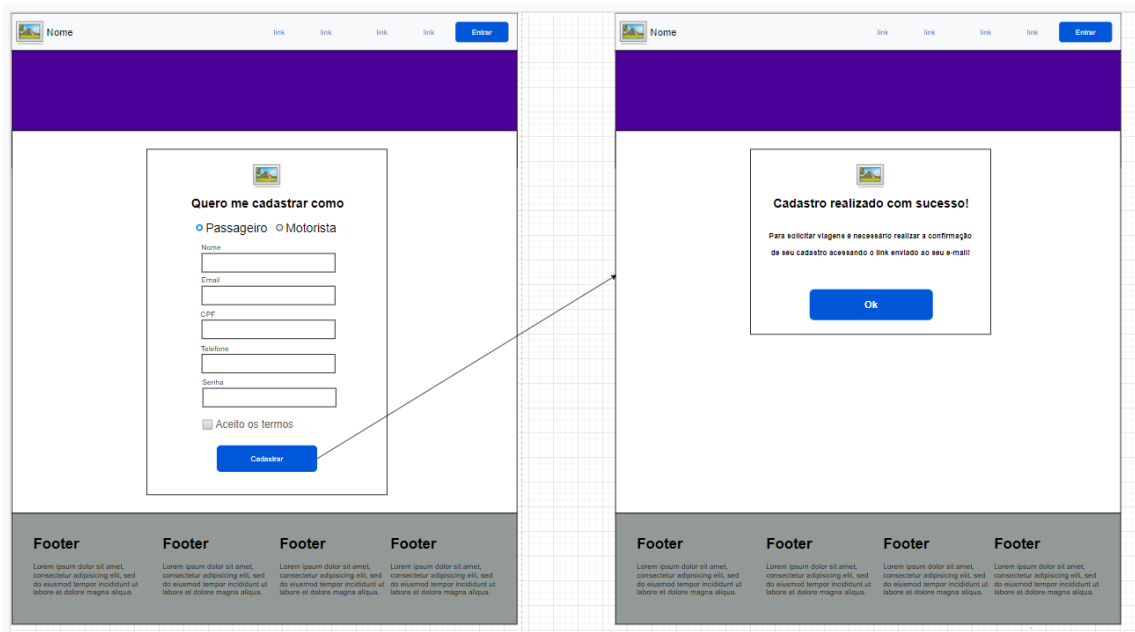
Nome link link link link Entrar

Quero me cadastrar como

Passageiro Motorista

Nome

Email

CPF

Telefone

Senha

Aceito os termos

Cadastrar

Footer
Lorem ipsum dolor sit amet, consectetur adipisicing elit, sed do eiusmod tempor incididunt ut labore et dolore magna aliqua.

Footer
Lorem ipsum dolor sit amet, consectetur adipisicing elit, sed do eiusmod tempor incididunt ut labore et dolore magna aliqua.

Footer
Lorem ipsum dolor sit amet, consectetur adipisicing elit, sed do eiusmod tempor incididunt ut labore et dolore magna aliqua.

Footer
Lorem ipsum dolor sit amet, consectetur adipisicing elit, sed do eiusmod tempor incididunt ut labore et dolore magna aliqua.

Nome link link link link Entrar

Cadastro realizado com sucesso!

Para solicitar viagens é necessário realizar a confirmação de seu cadastro acessando o link enviado ao seu e-mail!

Ok

Footer
Lorem ipsum dolor sit amet, consectetur adipisicing elit, sed do eiusmod tempor incididunt ut labore et dolore magna aliqua.

Footer
Lorem ipsum dolor sit amet, consectetur adipisicing elit, sed do eiusmod tempor incididunt ut labore et dolore magna aliqua.

Footer
Lorem ipsum dolor sit amet, consectetur adipisicing elit, sed do eiusmod tempor incididunt ut labore et dolore magna aliqua.

Footer
Lorem ipsum dolor sit amet, consectetur adipisicing elit, sed do eiusmod tempor incididunt ut labore et dolore magna aliqua.